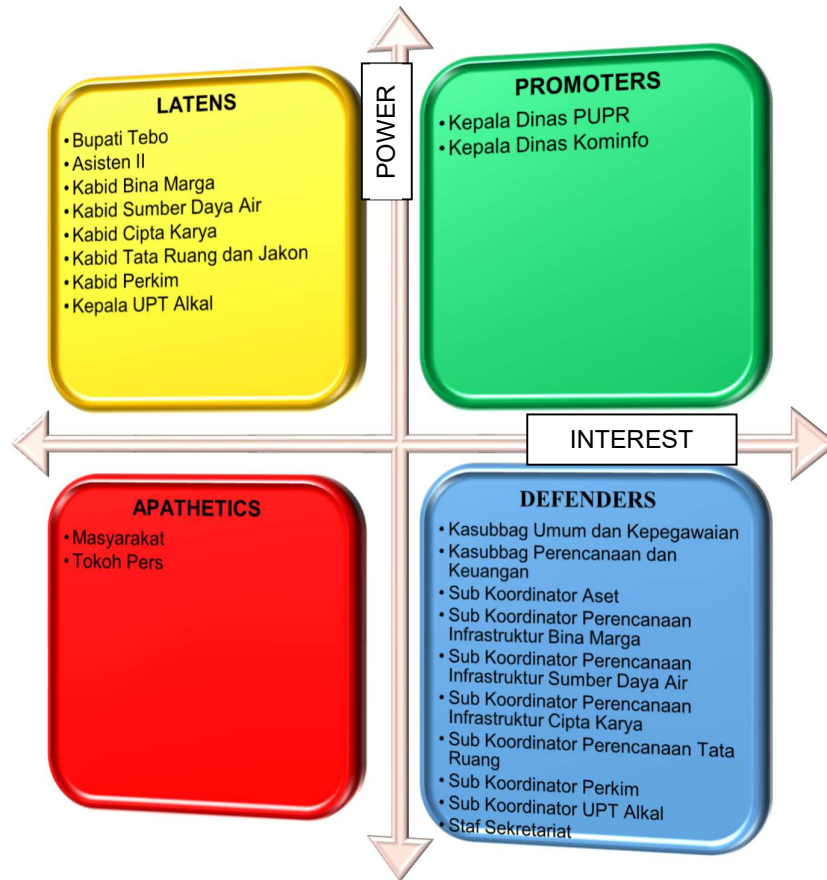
LATENS
• Bupati Tebo
• Asisten II
• Kabid Bina Marga
• Kabid Sumber Daya Air
• Kabid Cipta Karya
• Kabid Tata Ruang dan Jakon
• Kabid Perkim
• Kepala UPT Alkal

POWER

PROMOTERS
• Kepala Dinas PUPR
• Kepala Dinas Kominfo

INTEREST

APATHETICS
• Masyarakat
• Tokoh Pers

DEFENDERS
• Kasubbag Umum dan Kepegawaian
• Kasubbag Perencanaan dan Keuangan
• Sub Koordinator Aset
• Sub Koordinator Perencanaan Infrastruktur Bina Marga
• Sub Koordinator Perencanaan Infrastruktur Sumber Daya Air
• Sub Koordinator Perencanaan Infrastruktur Cipta Karya
• Sub Koordinator Perencanaan Tata Ruang
• Sub Koordinator Perkim
• Sub Koordinator UPT Alkal
• Staf Sekretariat